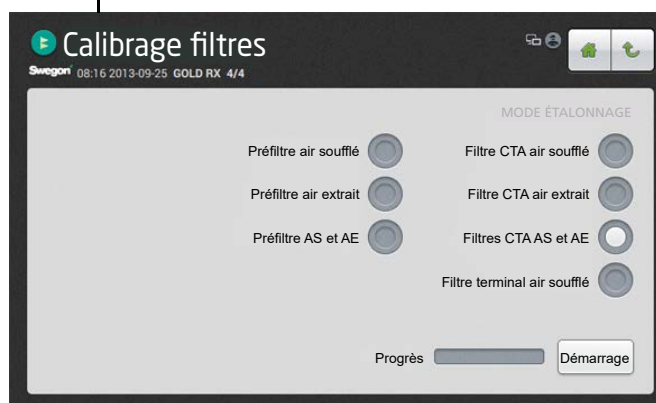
Calibrage filtres

Swegon 08:16 2013-09-25 GOLD RX 4/4

MODE ÉTALONNAGE

Préfiltre air soufflé

Filtre CTA air soufflé

Préfiltre air extrait

Filtre CTA air extrait

Préfiltre AS et AE

Filtres CTA AS et AE

Filtre terminal air soufflé

Progrès

Démarrage